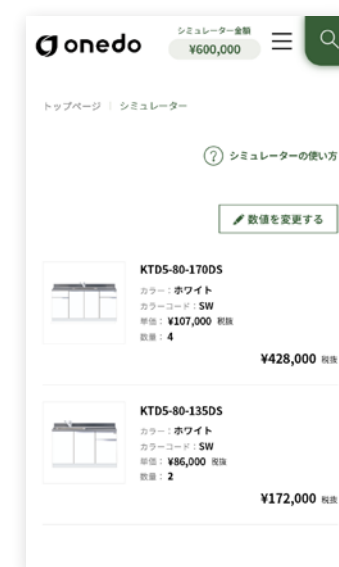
onedo

シミュレーター金額
¥600,000

トップページ | シミュレーター

シミュレーターの使い方

数値を変更する

KTD5-80-170DS
カラー：ホワイト
カラーコード：SW
単価：¥107,000 税抜
数量：4

¥428,000 税抜

KTD5-80-135DS
カラー：ホワイト
カラーコード：SW
単価：¥86,000 税抜
数量：2

¥172,000 税抜